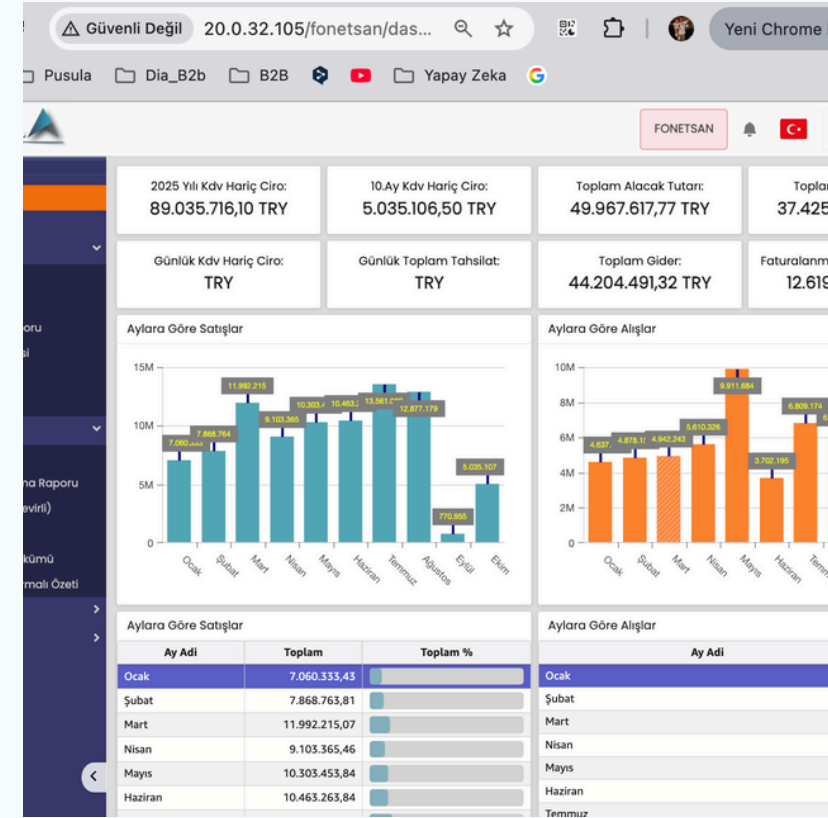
Güvenli Değil 20.0.32.105/fonetsan/das...

Yeni Chrome

Pusula Dia_B2b B2B Yapay Zeka

FONETSAN

oru
si

na Raporu
evirli)
kümü
rmalı Özeti

2025 Yılı Kdv Hariç Ciro:
89.035.716,10 TRY

10.Ay Kdv Hariç Ciro:
5.035.106,50 TRY

Toplam Alacak Tutarı:
49.967.617,77 TRY

Topla
37.425

Günlük Kdv Hariç Ciro:
TRY

Günlük Toplam Tahsilat:
TRY

Toplam Gider:
44.204.491,32 TRY

Faturalanm
12.619

Aylara Göre Satışlar

15M
10M
5M
0

7.060.333
7.868.764
11.992.215
9.103.365
10.303.4
10.463.2
13.561.0
12.877.179
770.955
5.035.107

Ocak Şubat Mart Nisan Mayıs Haziran Temmuz Ağustos Eylül Ekim

Aylara Göre Alışlar

10M
8M
6M
4M
2M
0

4.637
4.878.1
4.942.243
5.610.326
9.911.684
3.702.195
6.809.174

Ocak Şubat Mart Nisan Mayıs Haziran Temm

Aylara Göre Satışlar

| Ay Adi | Toplam | Toplam % |
|---|---|---|
| Ocak | 7.060.333,43 | |
| Şubat | 7.868.763,81 | |
| Mart | 11.992.215,07 | |
| Nisan | 9.103.365,46 | |
| Mayıs | 10.303.453,84 | |
| Haziran | 10.463.263,84 | |

Aylara Göre Alışlar

| Ay Adi |
|---|
| Ocak |
| Şubat |
| Mart |
| Nisan |
| Mayıs |
| Haziran |
| Temmuz |